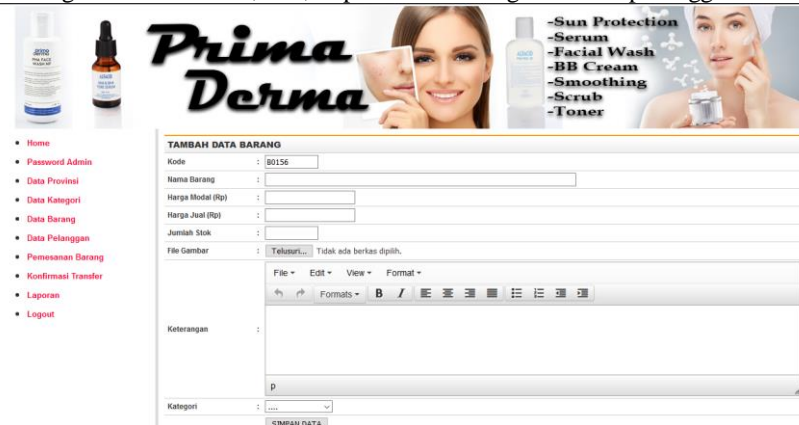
Prima Derma

-Sun Protection
-Serum
-Facial Wash
-BB Cream
-Smoothing
-Scrub
-Toner

• Home
• Password Admin
• Data Provinsi
• Data Kategori
• Data Barang
• Data Pelanggan
• Pemesanan Barang
• Konfirmasi Transfer
• Laporan
• Logout

TAMBAH DATA BARANG

| | | |
|---|---|---|
| Kode | : | B0156 |
| Nama Barang | : | |
| Harga Modal (Rp) | : | |
| Harga Jual (Rp) | : | |
| Jumlah Stok | : | |
| File Gambar | : | Telusuri... Tidak ada berkas dipilih. |
| Keterangan | : | File ▾ Edit ▾ View ▾ Format ▾ Formats ▾ B I p |
| Kategori | : | .... |

SIMPAN DATA